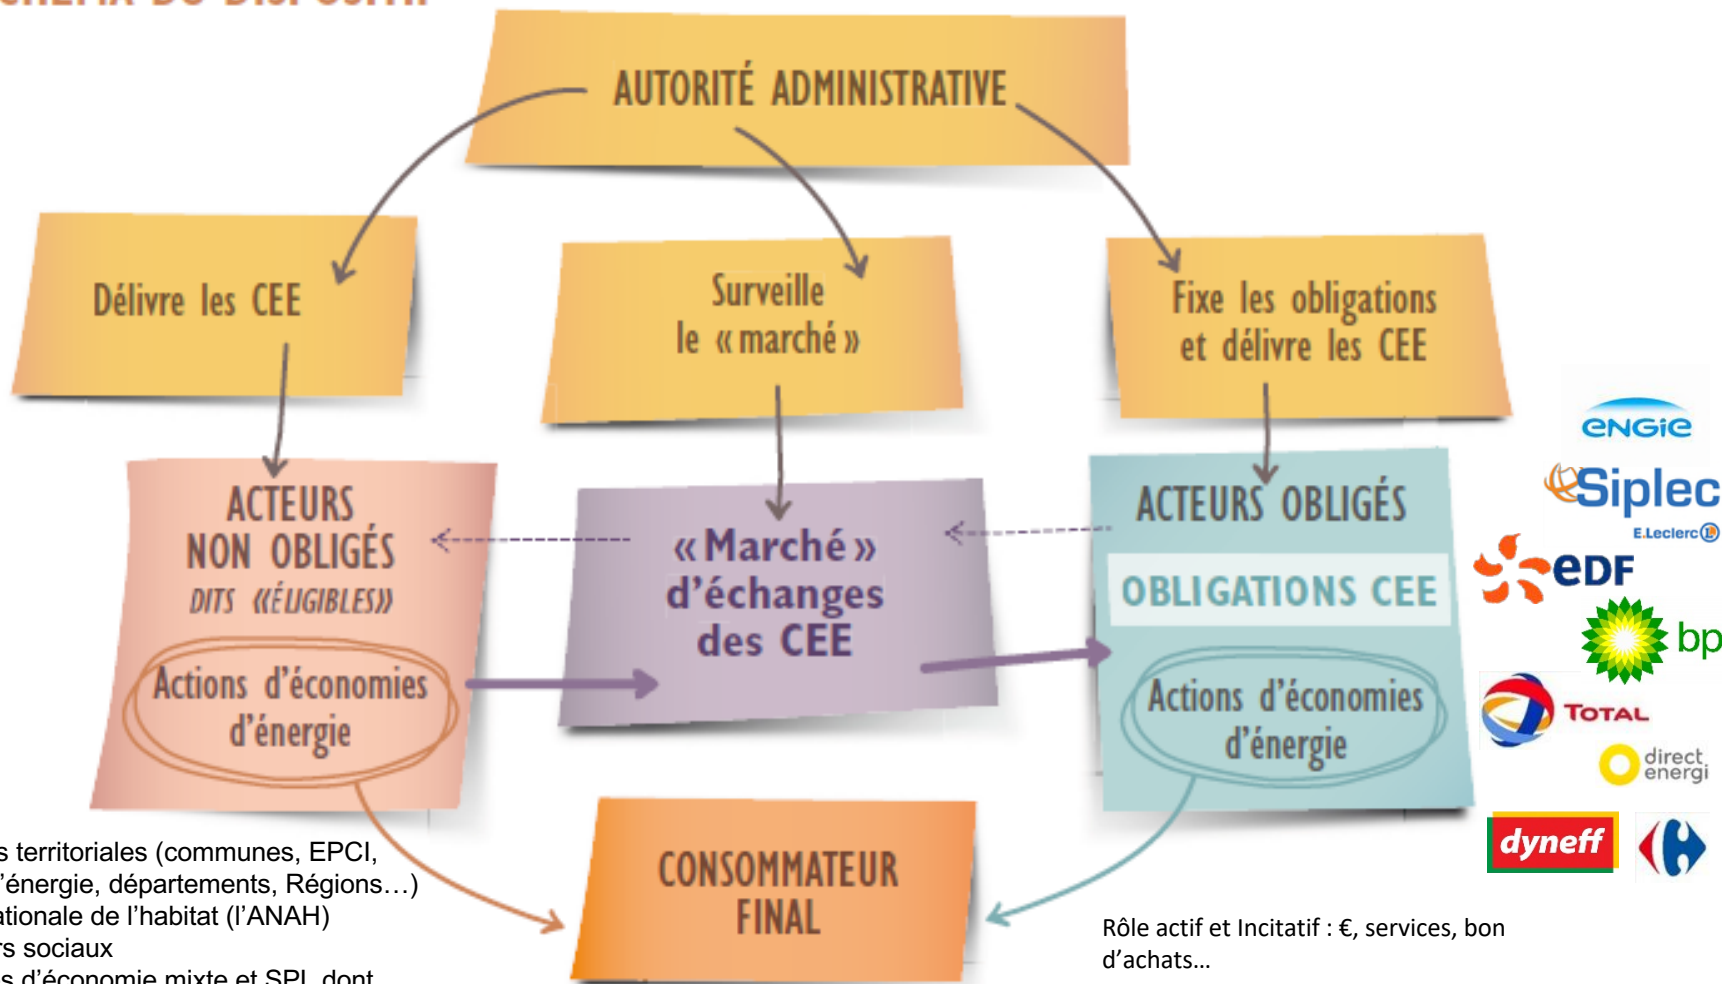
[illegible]

AUTORITÉ ADMINISTRATIVE

Délivre les CEE

Surveille le « marché »

Fixe les obligations et délivre les CEE

ACTEURS NON OBLIGÉS DITS «ÉLIGIBLES»

Actions d'économies d'énergie

« Marché » d'échanges des CEE

ACTEURS OBLIGÉS

OBLIGATIONS CEE

Actions d'économies d'énergie

CONSOMMATEUR FINAL

engie

Siplec E.Leclerc

EDF

bp

TOTAL

direct energi

dyneff

s territoriales (communes, EPCI, 'énergie, départements, Régions…)
ationale de l'habitat (l'ANAH)
rs sociaux
s d'économie mixte et SPL dont

Rôle actif et Incitatif : €, services, bon d'achats…